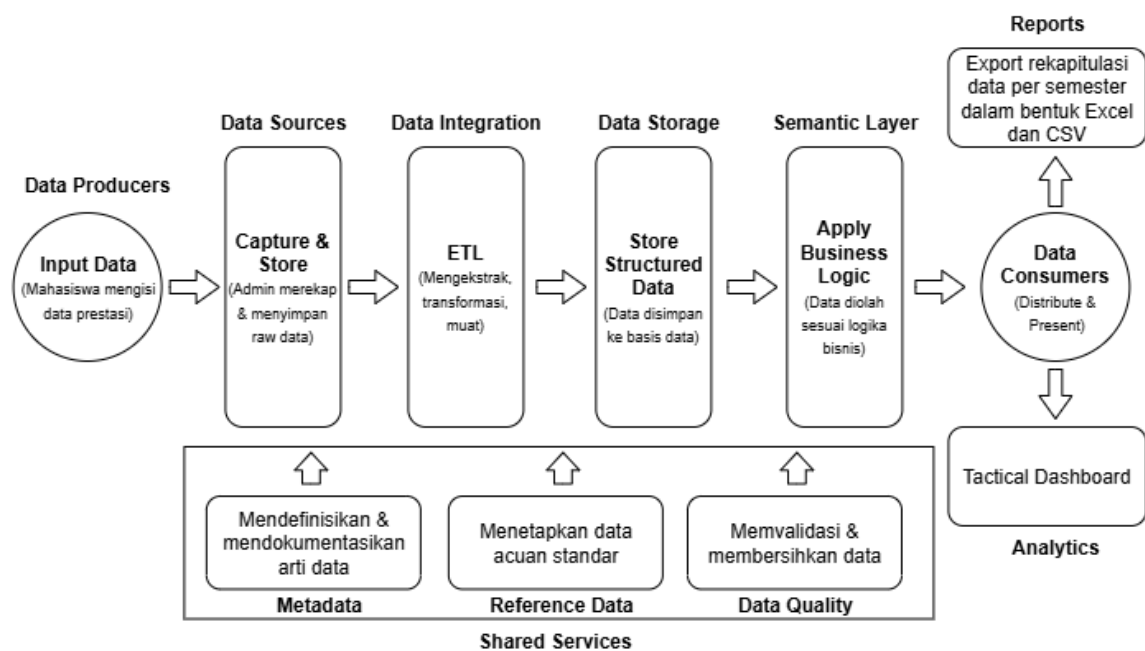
Reports

Export rekapitulasi data per semester dalam bentuk Excel dan CSV

Data Sources

Data Integration

Data Storage

Semantic Layer

Data Producers

Input Data
(Mahasiswa mengisi data prestasi)

Capture & Store
(Admin merekap & menyimpan raw data)

ETL
(Mengekstrak, transformasi, muat)

Store Structured Data
(Data disimpan ke basis data)

Apply Business Logic
(Data diolah sesuai logika bisnis)

Data Consumers
(Distribute & Present)

Tactical Dashboard

Analytics

Mendefinisikan & mendokumentasikan arti data

Menetapkan data acuan standar

Memvalidasi & membersihkan data

Metadata

Reference Data

Data Quality

Shared Services